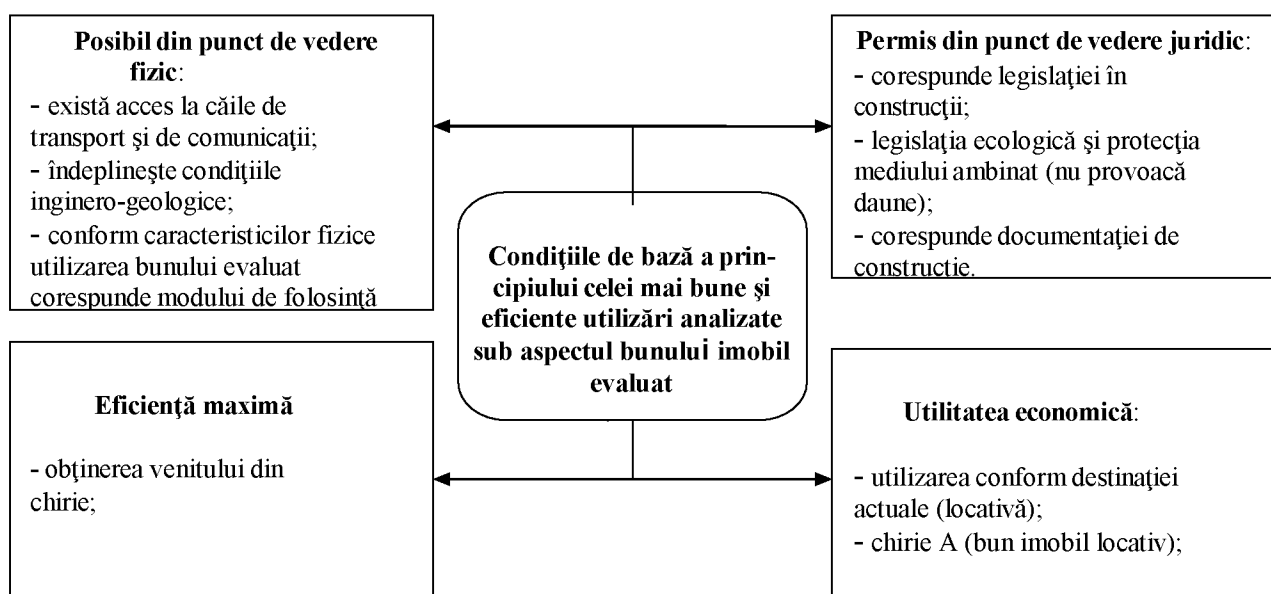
**Posibil din punct de vedere fizic**:
- există acces la căile de transport şi de comunicaţii;
- îndeplineşte condiţiile inginero-geologice;
- conform caracteristicilor fizice utilizarea bunului evaluat corespunde modului de folosinţă

**Permis din punct de vedere juridic**:
- corespunde legislaţiei în construcţii;
- legislaţia ecologică şi protecţia mediului ambinat (nu provoacă daune);
- corespunde documentaţiei de construcţie.

**Condiţiile de bază a principiului celei mai bune şi eficiente utilizări analizate sub aspectul bunului imobil evaluat**

**Eficienţă maximă**

- obţinerea venitului din chirie;

**Utilitatea economică**:

- utilizarea conform destinaţiei actuale (locativă);
- chirie A (bun imobil locativ);